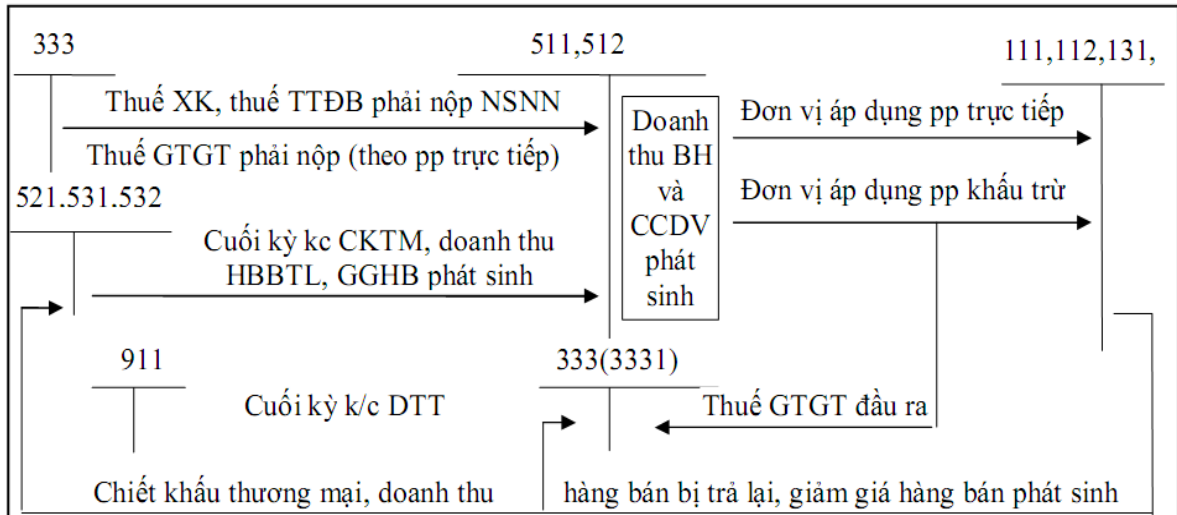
333

511,512

111,112,131,

Thuế XK, thuế TTĐB phải nộp NSNN

Thuế GTGT phải nộp (theo pp trực tiếp)

Doanh thu BH và CCDV phát sinh

Đơn vị áp dụng pp trực tiếp

Đơn vị áp dụng pp khấu trừ

521.531.532

Cuối kỳ kc CKTM, doanh thu HBBTL, GGHB phát sinh

911

333(3331)

Cuối kỳ k/c DTT

Thuế GTGT đầu ra

Chiết khấu thương mại, doanh thu

hàng bán bị trả lại, giảm giá hàng bán phát sinh